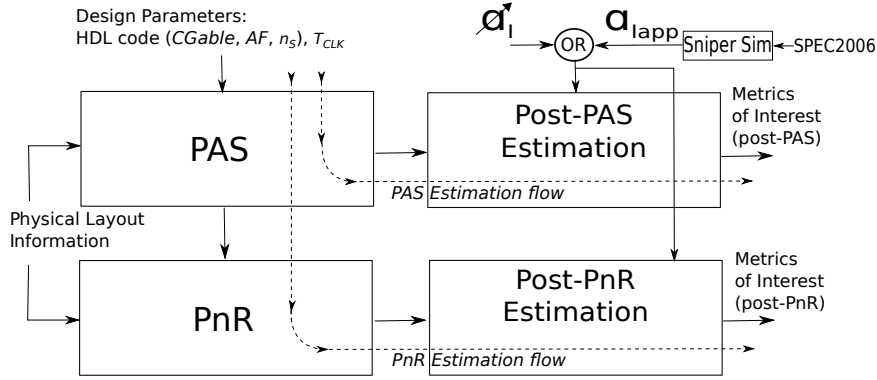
Design Parameters:
HDL code (*CGable*, *AF*, $n_S$), $T_{CLK}$

$\alpha_I$

OR

$\alpha_{Iapp}$

Sniper Sim

SPEC2006

PAS

Post-PAS Estimation

Metrics of Interest (post-PAS)

PAS Estimation flow

Physical Layout Information

PnR

Post-PnR Estimation

Metrics of Interest (post-PnR)

PnR Estimation flow